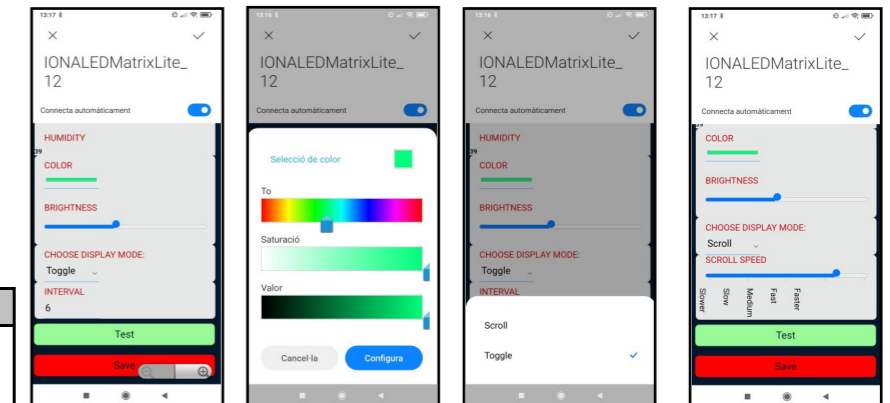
13:17

×

✓

IONALEDMatrixLite_12

Connecta automàticament

HUMIDITY

COLOR

BRIGHTNESS

CHOOSE DISPLAY MODE:

Toggle

INTERVAL

6

Test

Save

13:16

×

✓

IONALEDMatrixLite_12

Connecta automàticament

Selecció de color

To

Saturació

Valor

Cancel·la

Configura

13:16

×

✓

IONALEDMatrixLite_12

Connecta automàticament

HUMIDITY

COLOR

BRIGHTNESS

CHOOSE DISPLAY MODE:

Toggle

INTERVAL

Scroll

Toggle

13:17

×

✓

IONALEDMatrixLite_12

Connecta automàticament

COLOR

BRIGHTNESS

CHOOSE DISPLAY MODE:

Scroll

SCROLL SPEED

Slower

Slow

Medium

Fast

Faster

Test

Save